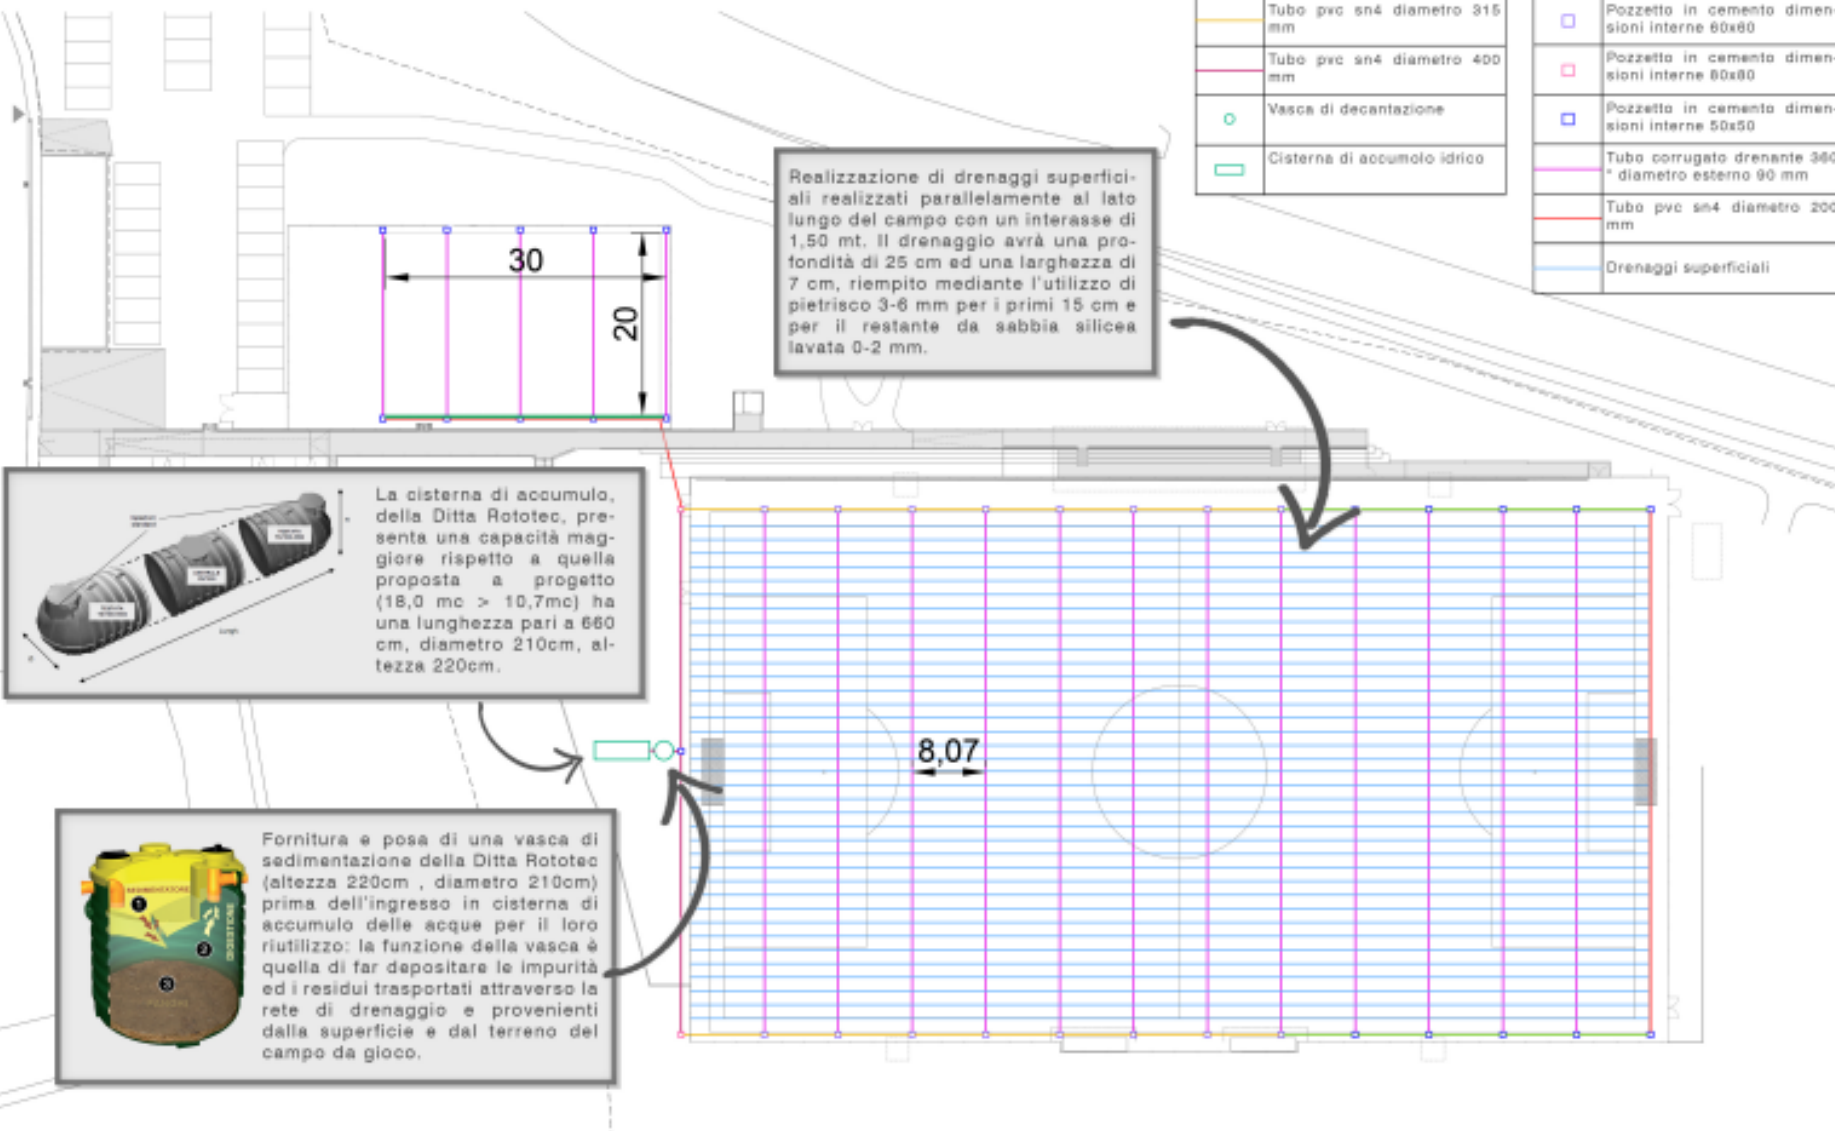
| | |
|---|---|
| | Tubo pvc sn4 diametro 315 mm |
| | Tubo pvc sn4 diametro 400 mm |
| | Vasca di decantazione |
| | Cisterna di accumolo idrico |

| | |
|---|---|
| | Pozzetto in cemento dimen sioni interne 60x60 |
| | Pozzetto in cemento dimen sioni interne 80x80 |
| | Pozzetto in cemento dimen sioni interne 50x50 |
| | Tubo corrugato drenante 360 ° diametro esterno 90 mm |
| | Tubo pvc sn4 diametro 200 mm |
| | Drenaggi superficiali |

Realizzazione di drenaggi superficiali realizzati parallelamente al lato lungo del campo con un interasse di 1,50 mt. Il drenaggio avrà una profondità di 25 cm ed una larghezza di 7 cm, riempito mediante l'utilizzo di pietrisco 3-6 mm per i primi 15 cm e per il restante da sabbia silicea lavata 0-2 mm.

30

20

La cisterna di accumulo, della Ditta Rototec, presenta una capacità maggiore rispetto a quella proposta a progetto (18,0 mc > 10,7mc) ha una lunghezza pari a 660 cm, diametro 210cm, altezza 220cm.

8,07

Fornitura e posa di una vasca di sedimentazione della Ditta Rototec (altezza 220cm , diametro 210cm) prima dell'ingresso in cisterna di accumulo delle acque per il loro riutilizzo: la funzione della vasca è quella di far depositare le impurità ed i residui trasportati attraverso la rete di drenaggio e provenienti dalla superficie e dal terreno del campo da gioco.